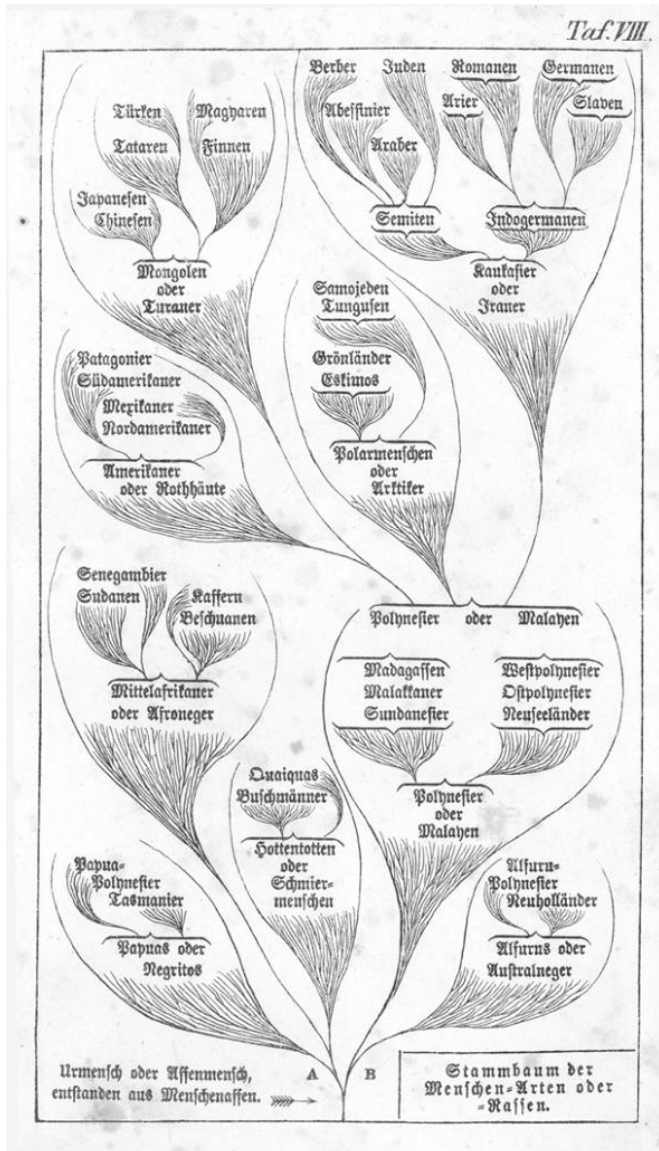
Taf. VIII.

Berber
Juden
Romanen
Germanen
Abessinier
Arier
Slaven
Araber
Semiten
Indogermanen
Kaukasier oder Iraner

Türken
Magyaren
Tataren
Finnen
Japanesen
Chinesen
Mongolen oder Turaner

Samojeden
Tungusen
Grönländer
Eskimos
Polarmenschen oder Arktiker

Patagonier
Südamerikaner
Mexikaner
Nordamerikaner
Amerikaner oder Rothhäute

Polynesier oder Malayen

Senegambier
Sudanen
Kaffern
Beschuanen
Mittelafrikaner oder Afroneger

Madagassen
Malakkaner
Sundanesier
Westpolynesier
Ostpolynesier
Neuseeländer
Polynesier oder Malayen

Quaiquas
Buschmänner
Hottentotten oder Schmiermenschen

Papua-Polynesier
Tasmanier
Papuas oder Negritos

Alfuru-Polynesier
Neuholländer
Alfurus oder Australneger

Urmensch oder Affenmensch, entstanden aus Menschenaffen.
A
B

Stammbaum der Menschen-Arten oder -Rassen.